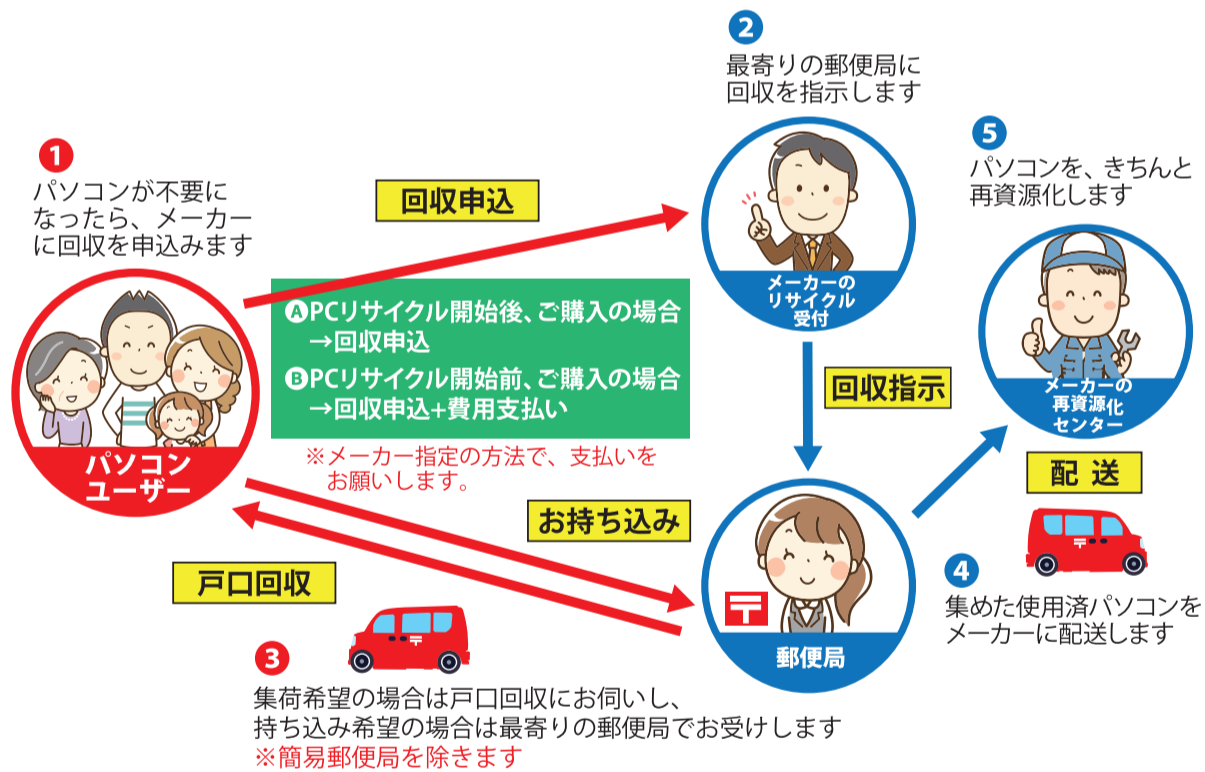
1
パソコンが不要になったら、メーカーに回収を申込みます

パソコンユーザー

回収申込

ⒶPCリサイクル開始後、ご購入の場合
→回収申込
ⒷPCリサイクル開始前、ご購入の場合
→回収申込+費用支払い

※メーカー指定の方法で、支払いをお願いします。

2
最寄りの郵便局に回収を指示します

メーカーのリサイクル受付

回収指示

5
パソコンを、きちんと再資源化します

メーカーの再資源化センター

配 送

お持ち込み

戸口回収

〒

郵便局

4
集めた使用済パソコンをメーカーに配送します

3
集荷希望の場合は戸口回収にお伺いし、
持ち込み希望の場合は最寄りの郵便局でお受けします
※簡易郵便局を除きます